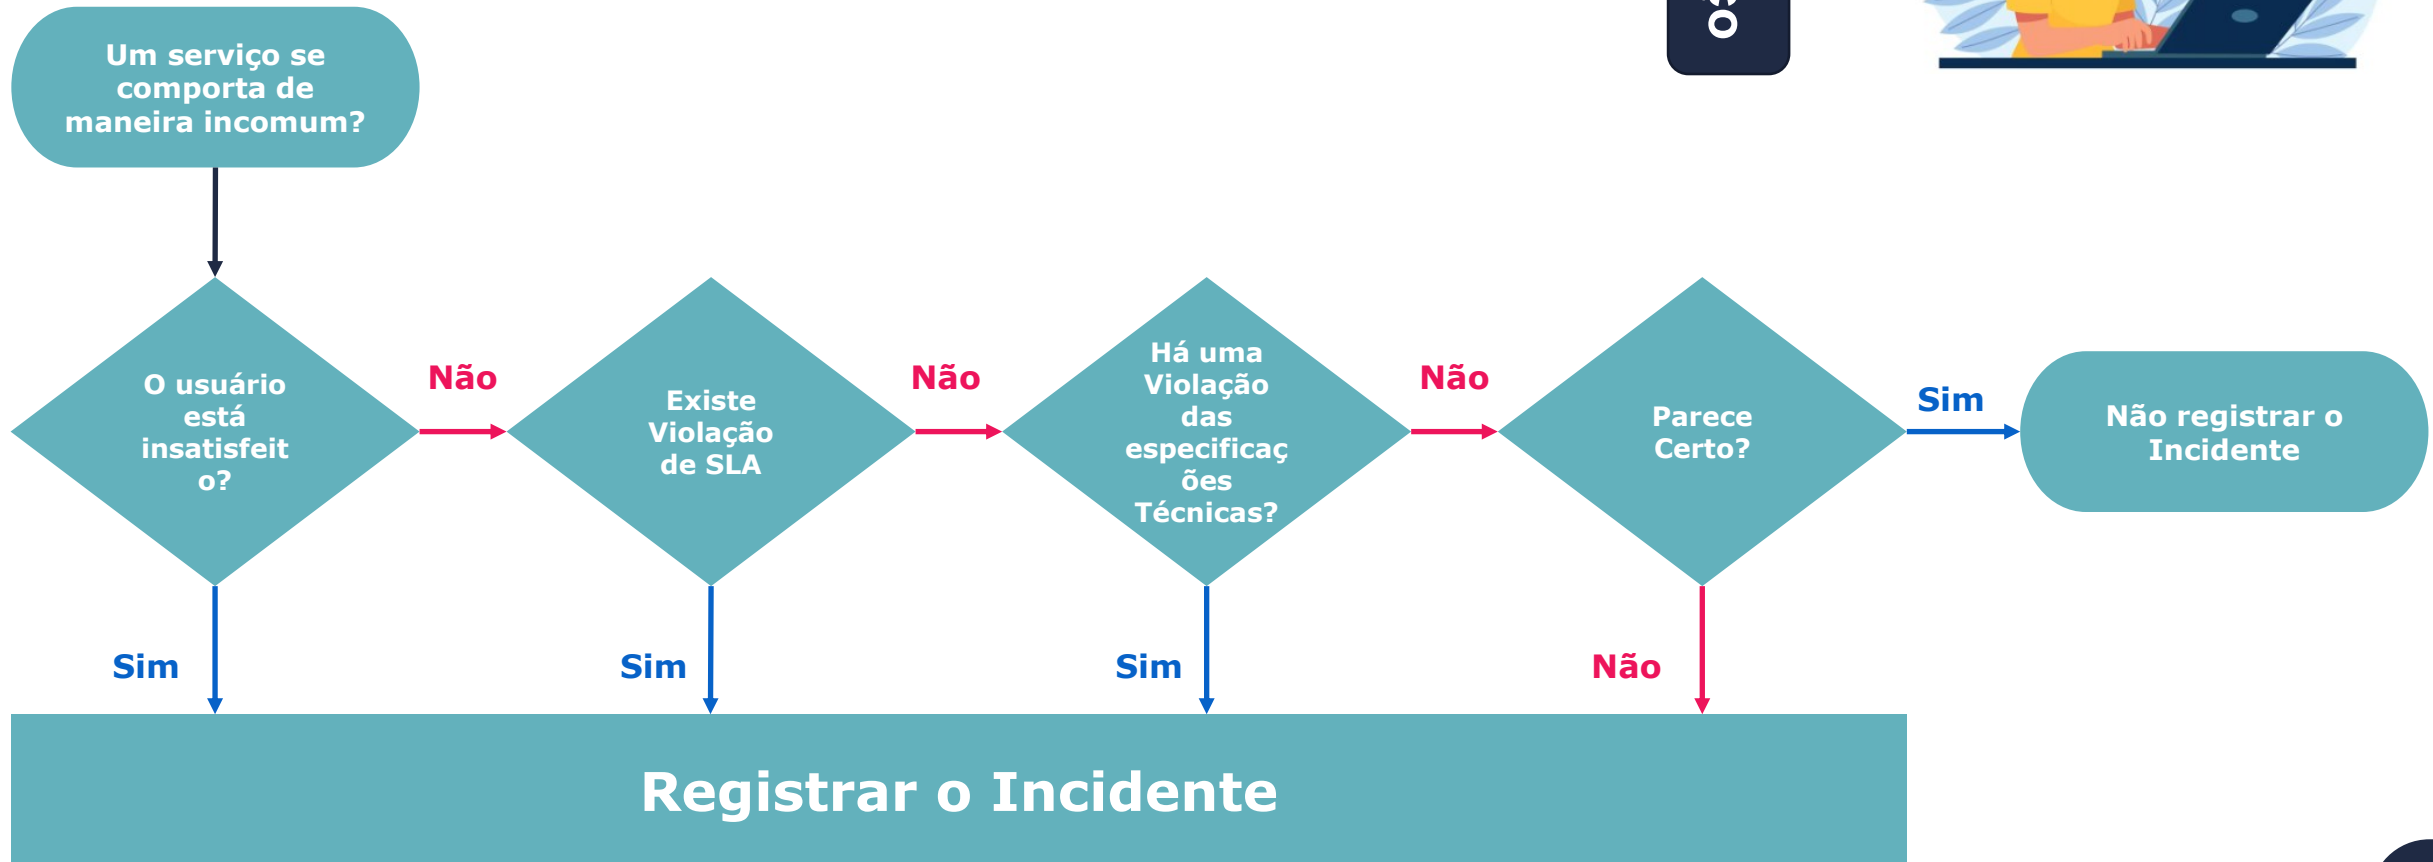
Um serviço se comporta de maneira incomum?

O usuário está insatisfeito?

Não

Existe Violação de SLA

Não

Há uma Violação das especificações Técnicas?

Não

Parece Certo?

Sim

Não registrar o Incidente

Sim

Sim

Sim

Não

Registrar o Incidente